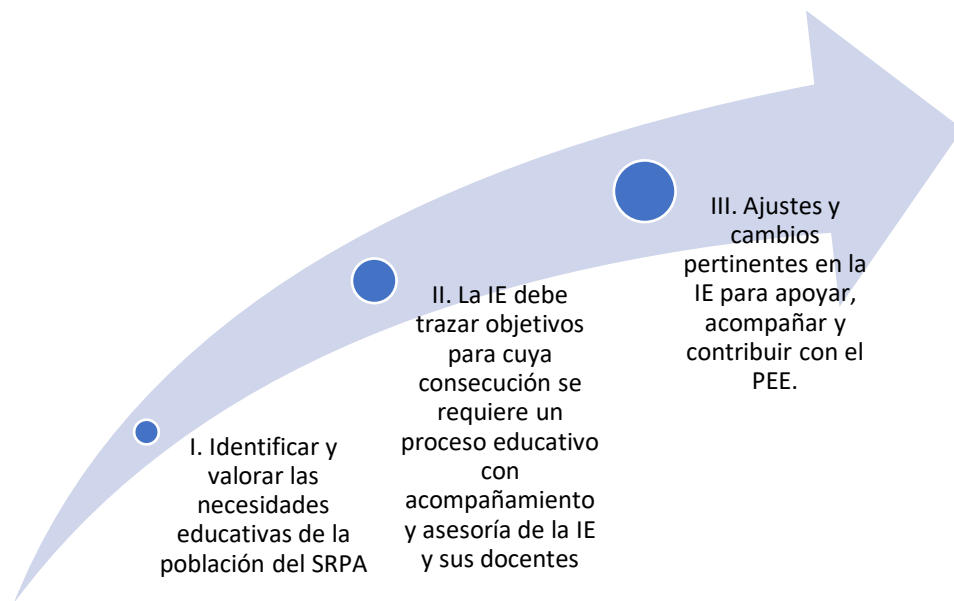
I. Identificar y valorar las necesidades educativas de la población del SRPA

II. La IE debe trazar objetivos para cuya consecución se requiere un proceso educativo con acompañamiento y asesoría de la IE y sus docentes

III. Ajustes y cambios pertinentes en la IE para apoyar, acompañar y contribuir con el PEE.